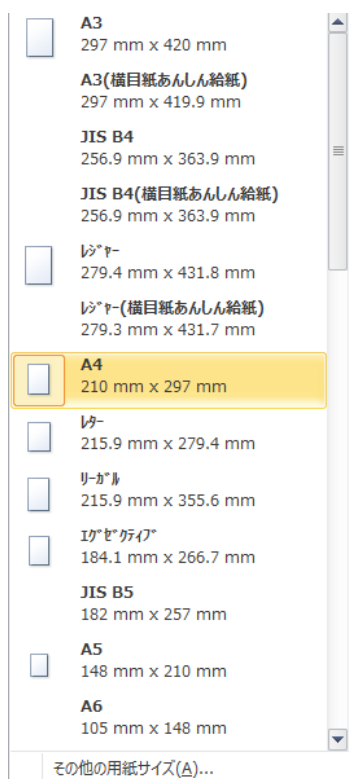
A3
297 mm x 420 mm

A3(横目紙あんしん給紙)
297 mm x 419.9 mm

JIS B4
256.9 mm x 363.9 mm

JIS B4(横目紙あんしん給紙)
256.9 mm x 363.9 mm

ﾚｼﾞｬｰ
279.4 mm x 431.8 mm

ﾚｼﾞｬｰ(横目紙あんしん給紙)
279.3 mm x 431.7 mm

A4
210 mm x 297 mm

ﾚﾀｰ
215.9 mm x 279.4 mm

ﾘｰｶﾞﾙ
215.9 mm x 355.6 mm

ｴｸﾞｾﾞｸﾃｨﾌﾞ
184.1 mm x 266.7 mm

JIS B5
182 mm x 257 mm

A5
148 mm x 210 mm

A6
105 mm x 148 mm

その他の用紙サイズ(A)...